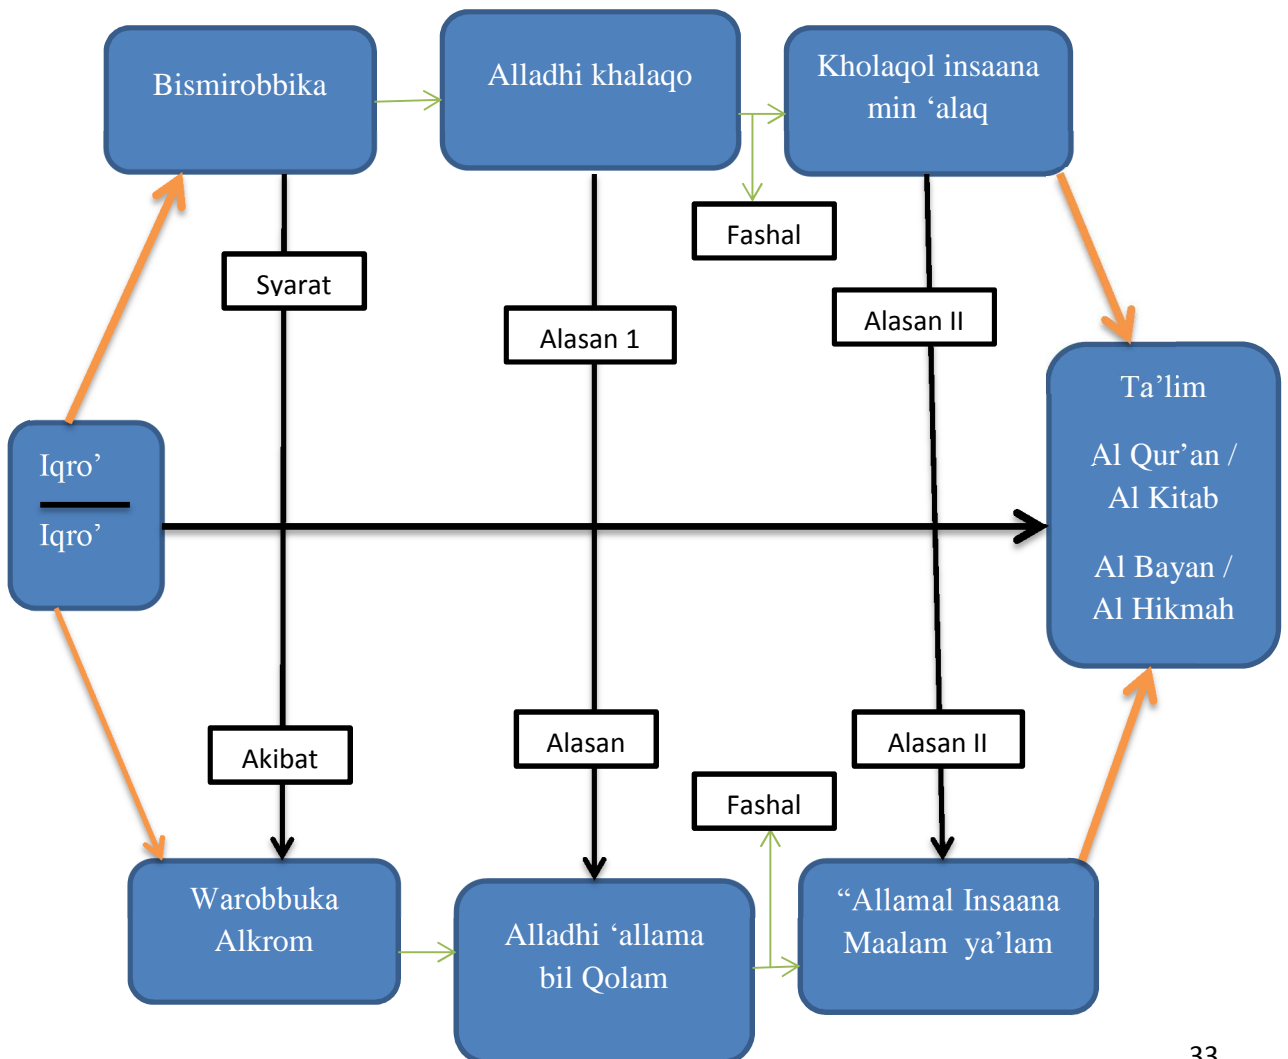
Bismirobbika

Alladhi khalaqo

Kholaqol insaana min ‘alaq

Fashal

Syarat

Alasan 1

Alasan II

Ta’lim

Al Qur’an / Al Kitab

Al Bayan / Al Hikmah

Iqro’

Iqro’

Akibat

Alasan

Alasan II

Fashal

Warobbuka Alkrom

Alladhi ‘allama bil Qolam

“Allamal Insaana Maalam ya’lam

33